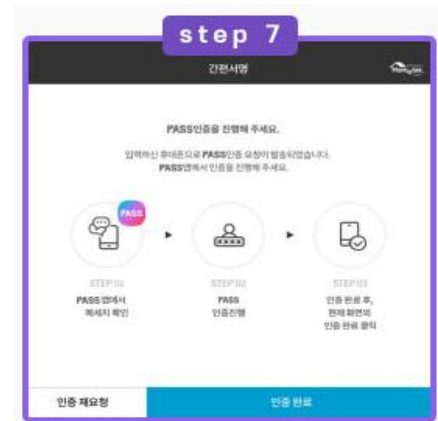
step 7

간편서명

PASS인증을 진행해 주세요.

입력하신 휴대폰으로 PASS인증 요청이 발송되었습니다.
PASS앱에서 인증을 진행해 주세요.

PASS

STEP 01
PASS 앱에서
메세지 확인

STEP 02
PASS
인증진행

STEP 03
인증 완료 후,
현재 화면의
인증 완료 클릭

인증 재요청

인증 완료